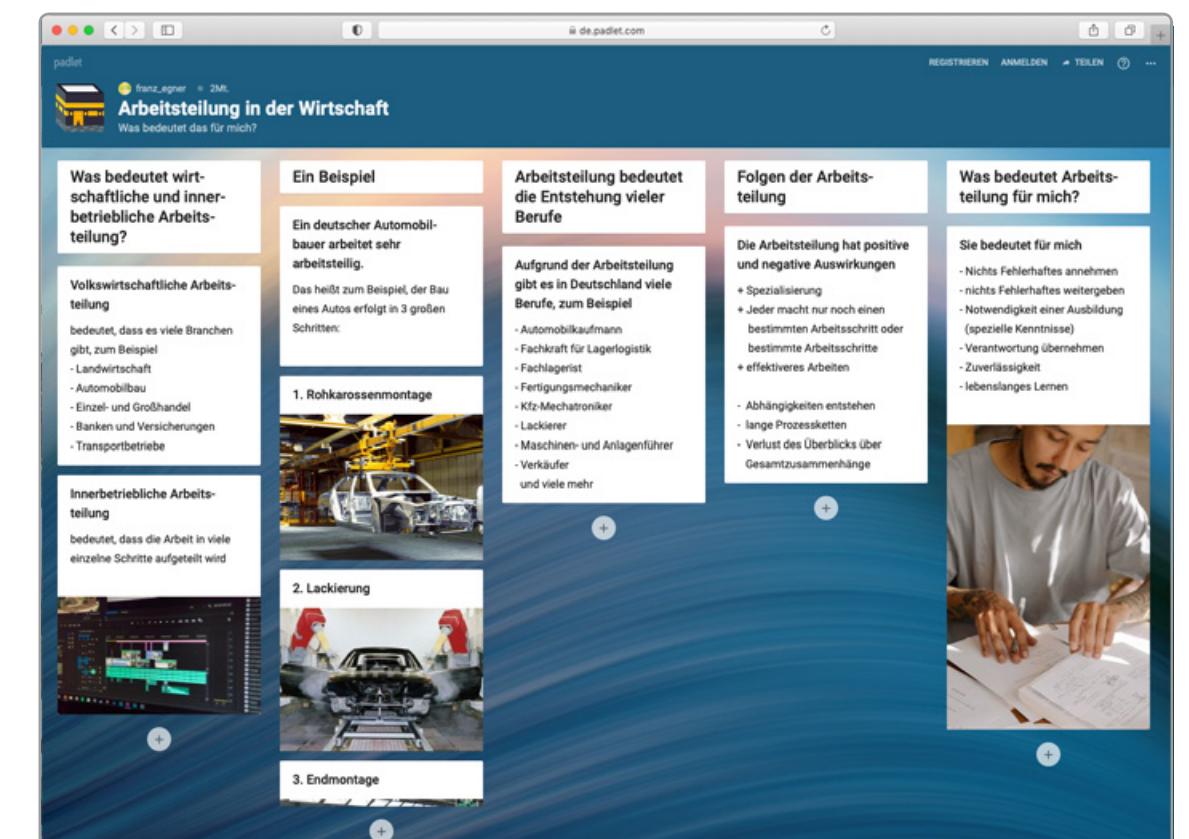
de.padlet.com

padlet

REGISTRIEREN ANMELDEN TEILEN

franz_egner • 2Mt.

Arbeitsteilung in der Wirtschaft
Was bedeutet das für mich?

Was bedeutet wirtschaftliche und innerbetriebliche Arbeitsteilung?

Volkswirtschaftliche Arbeitsteilung

bedeutet, dass es viele Branchen gibt, zum Beispiel
- Landwirtschaft
- Automobilbau
- Einzel- und Großhandel
- Banken und Versicherungen
- Transportbetriebe

Innerbetriebliche Arbeitsteilung

bedeutet, dass die Arbeit in viele einzelne Schritte aufgeteilt wird

Ein Beispiel

Ein deutscher Automobilbauer arbeitet sehr arbeitsteilig.

Das heißt zum Beispiel, der Bau eines Autos erfolgt in 3 großen Schritten:

1. Rohkarossenmontage

2. Lackierung

3. Endmontage

Arbeitsteilung bedeutet die Entstehung vieler Berufe

Aufgrund der Arbeitsteilung gibt es in Deutschland viele Berufe, zum Beispiel

- Automobilkaufmann
- Fachkraft für Lagerlogistik
- Fachlagerist
- Fertigungsmechaniker
- Kfz-Mechatroniker
- Lackierer
- Maschinen- und Anlagenführer
- Verkäufer
und viele mehr

Folgen der Arbeitsteilung

Die Arbeitsteilung hat positive und negative Auswirkungen

+ Spezialisierung
+ Jeder macht nur noch einen bestimmten Arbeitsschritt oder bestimmte Arbeitsschritte
+ effektiveres Arbeiten

- Abhängigkeiten entstehen
- lange Prozessketten
- Verlust des Überblicks über Gesamtzusammenhänge

Was bedeutet Arbeitsteilung für mich?

Sie bedeutet für mich

- Nichts Fehlerhaftes annehmen
- nichts Fehlerhaftes weitergeben
- Notwendigkeit einer Ausbildung (spezielle Kenntnisse)
- Verantwortung übernehmen
- Zuverlässigkeit
- lebenslanges Lernen